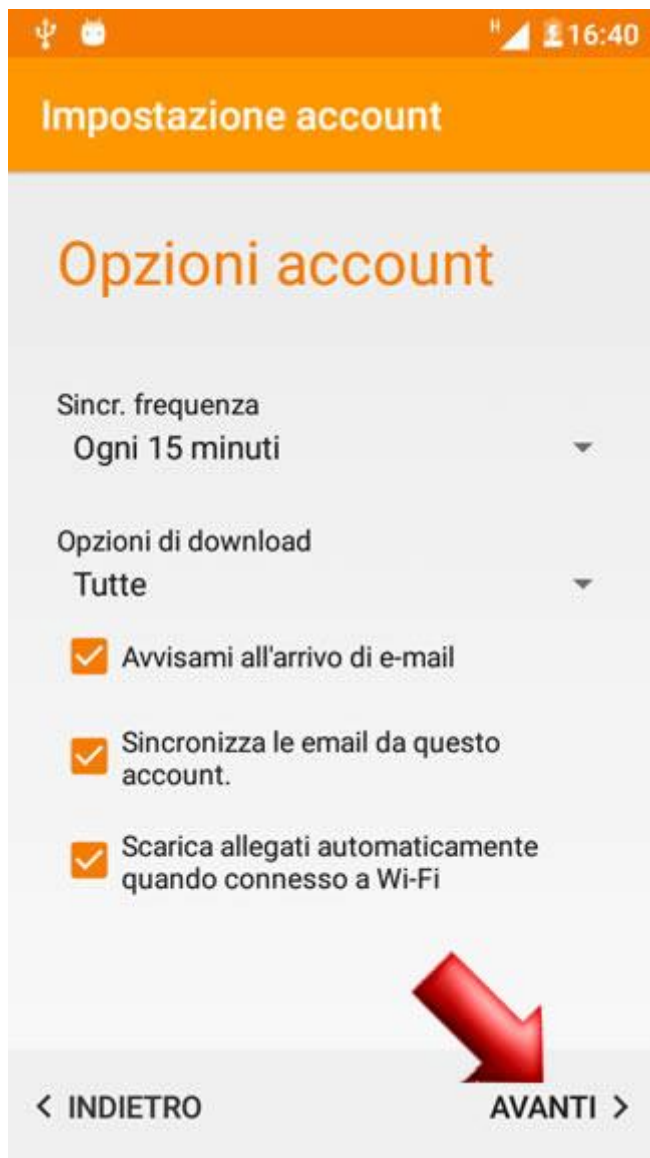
H 16:40

Impostazione account

Opzioni account

Sincr. frequenza
Ogni 15 minuti

Opzioni di download
Tutte

Avvisami all'arrivo di e-mail

Sincronizza le email da questo account.

Scarica allegati automaticamente quando connesso a Wi-Fi

< INDIETRO

AVANTI >